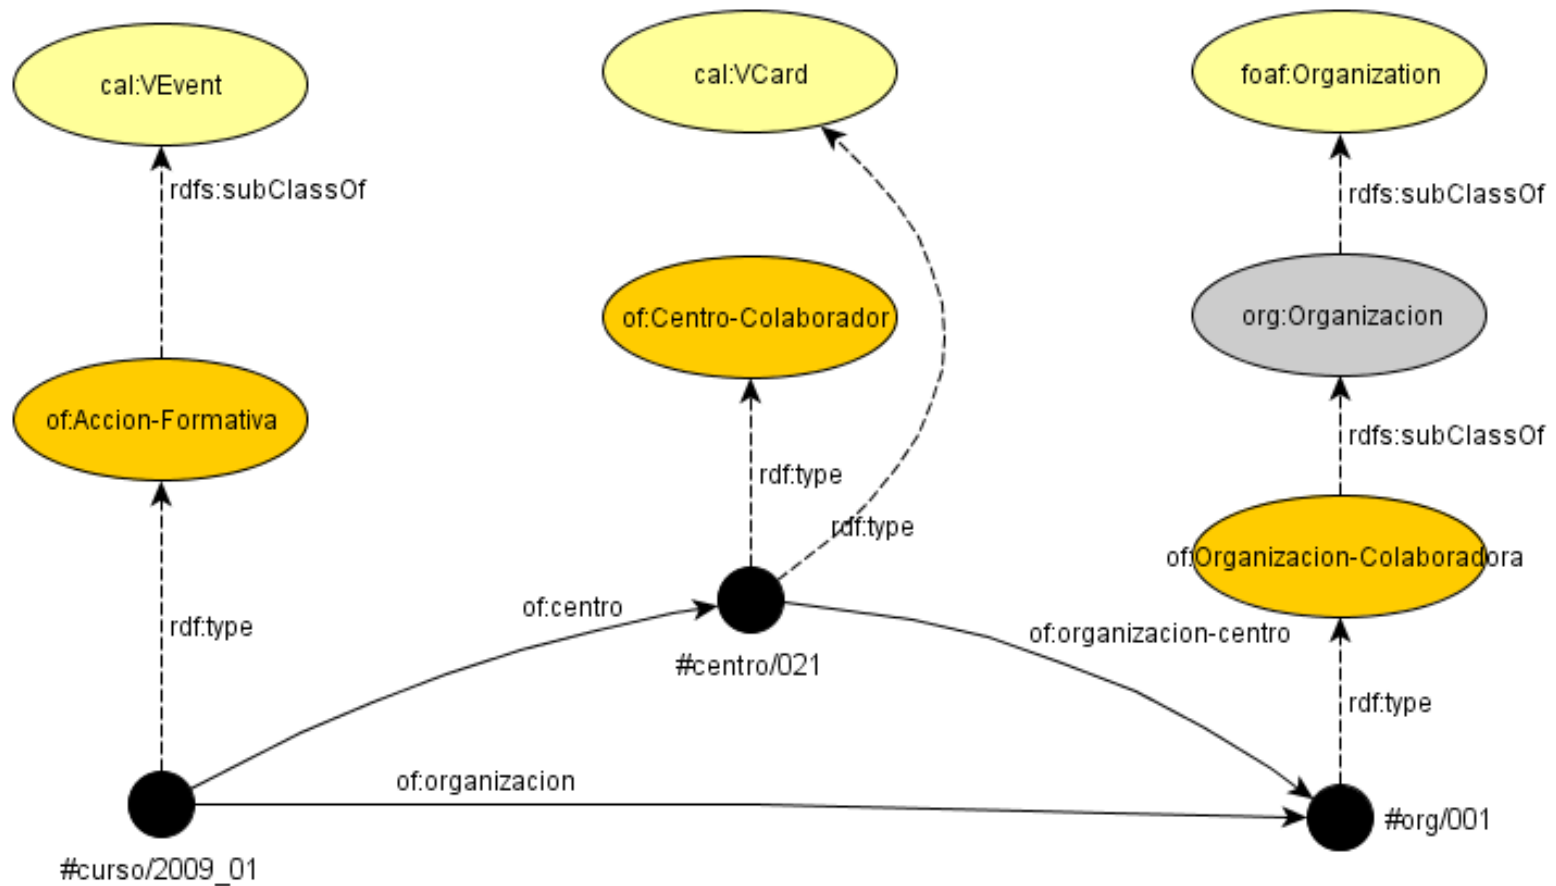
cal:VEvent

cal:VCard

foaf:Organization

rdfs:subClassOf

rdfs:subClassOf

of:Centro-Colaborador

org:Organizacion

of:Accion-Formativa

rdfs:subClassOf

rdf:type

rdf:type

of:Organizacion-Colaboradora

of:centro

of:organizacion-centro

rdf:type

#centro/021

rdf:type

of:organizacion

#org/001

#curso/2009_01